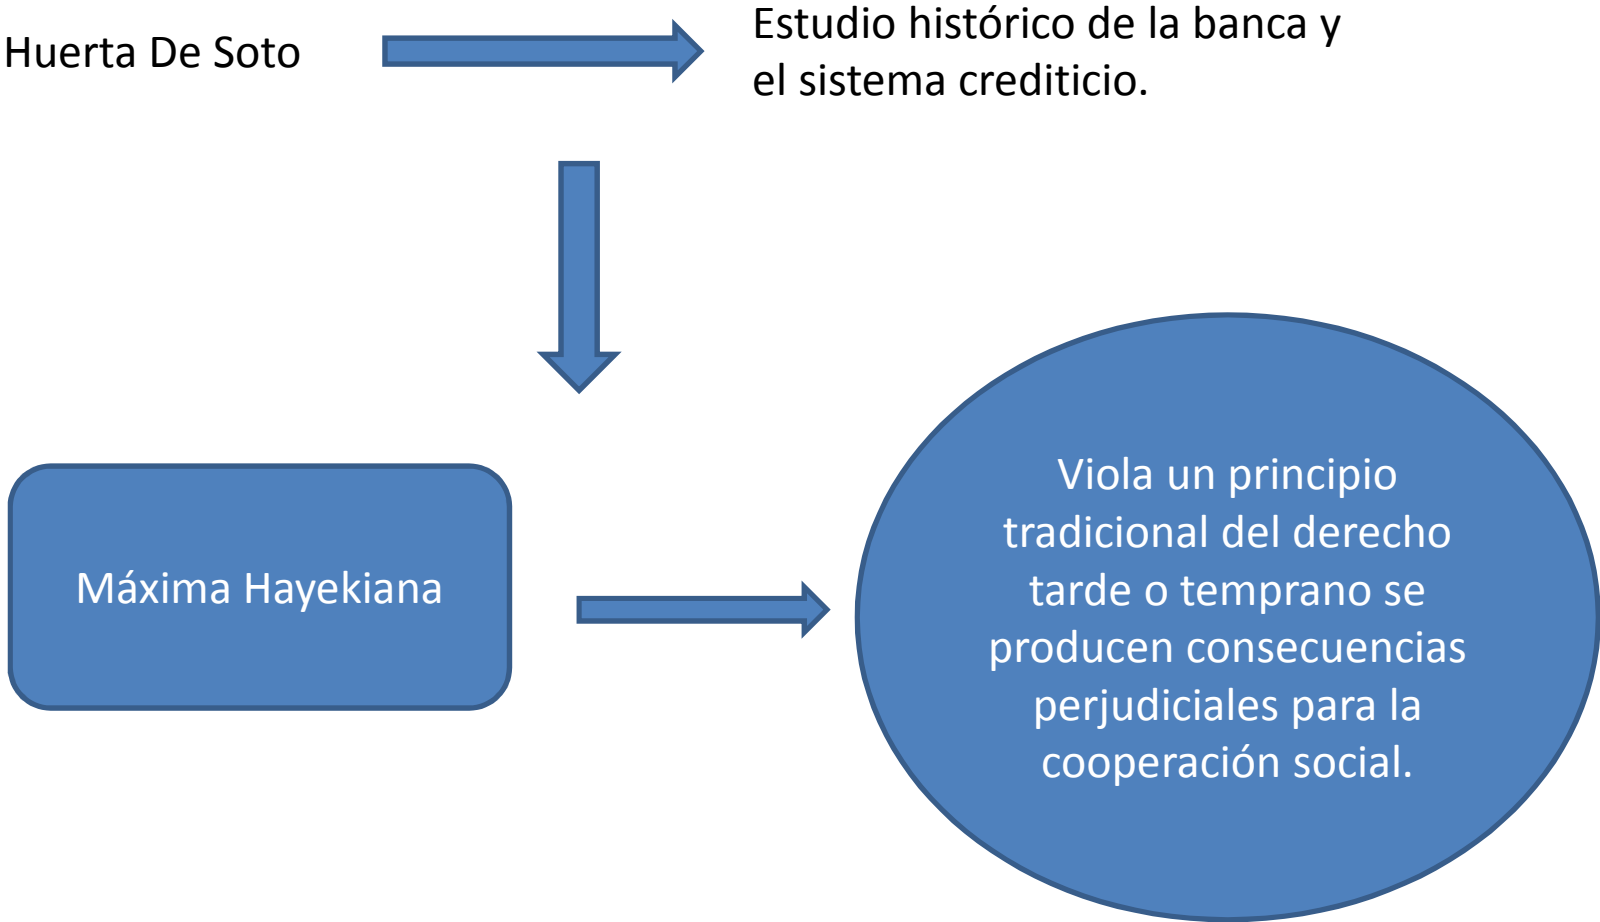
Huerta De Soto

Estudio histórico de la banca y el sistema crediticio.

Máxima Hayekiana

Viola un principio tradicional del derecho tarde o temprano se producen consecuencias perjudiciales para la cooperación social.